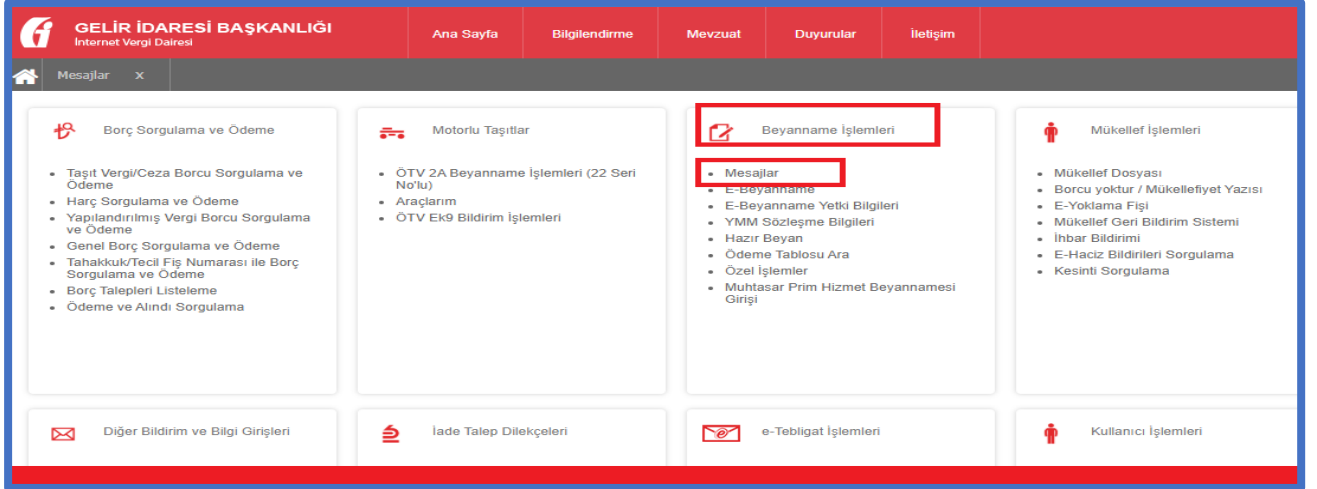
GELİR İDARESİ BAŞKANLIĞI
İnternet Vergi Dairesi

Ana Sayfa | Bilgilendirme | Mevzuat | Duyurular | İletişim

Mesajlar X

Borç Sorgulama ve Ödeme

- Taşıt Vergi/Ceza Borcu Sorgulama ve Ödeme
- Harç Sorgulama ve Ödeme
- Yapılandırılmış Vergi Borcu Sorgulama ve Ödeme
- Genel Borç Sorgulama ve Ödeme
- Tahakkuk/Tecil Fiş Numarası ile Borç Sorgulama ve Ödeme
- Borç Talepleri Listeleme
- Ödeme ve Alındı Sorgulama

Motorlu Taşıtlar

- ÖTV 2A Beyanname İşlemleri (22 Seri No'lu)
- Araçlarım
- ÖTV Ek9 Bildirim İşlemleri

Beyanname İşlemleri

- Mesajlar
- E-Beyanname
- E-Beyanname Yetki Bilgileri
- YMM Sözleşme Bilgileri
- Hazır Beyan
- Ödeme Tablosu Ara
- Özel İşlemler
- Muhtasar Prim Hizmet Beyannamesi Girişi

Mükellef İşlemleri

- Mükellef Dosyası
- Borcu yoktur / Mükellefiyet Yazısı
- E-Yoklama Fişi
- Mükellef Geri Bildirim Sistemi
- İhbar Bildirimi
- E-Haciz Bildirileri Sorgulama
- Kesinti Sorgulama

Diğer Bildirim ve Bilgi Girişleri

İade Talep Dilekçeleri

e-Tebligat İşlemleri

Kullanıcı İşlemleri